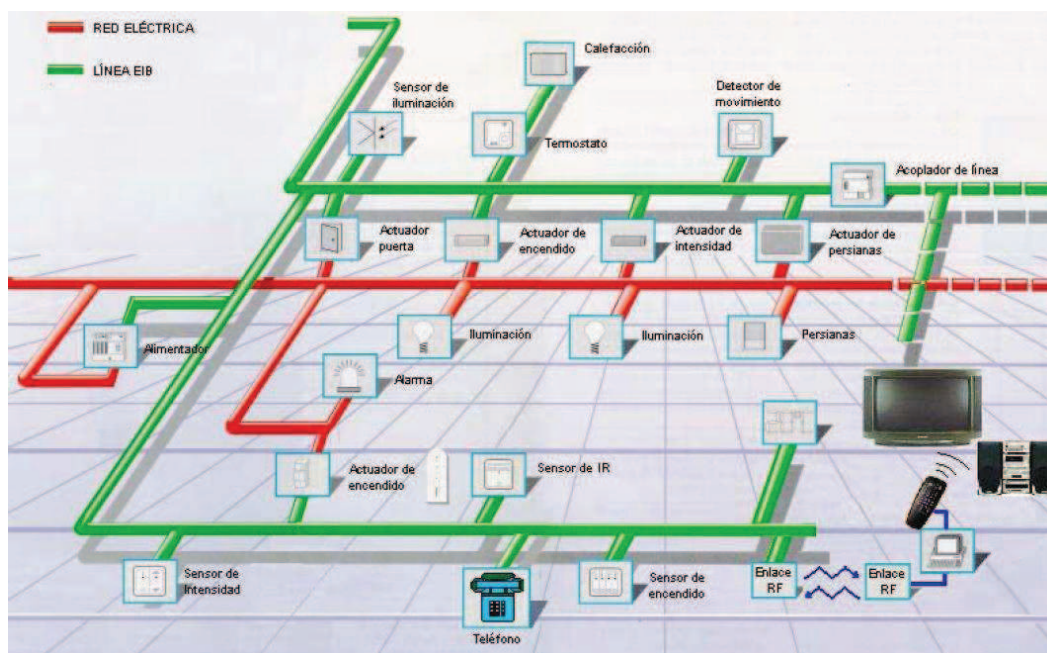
RED ELÉCTRICA

LÍNEA EIB

Calefacción

Sensor de iluminación

Termostato

Detector de movimiento

Acoplador de línea

Actuador puerta

Actuador de encendido

Actuador de intensidad

Actuador de persianas

Alimentador

Iluminación

Iluminación

Persianas

Alarma

Actuador de encendido

Sensor de IR

Sensor de Intensidad

Teléfono

Sensor de encendido

Enlace RF

Enlace RF